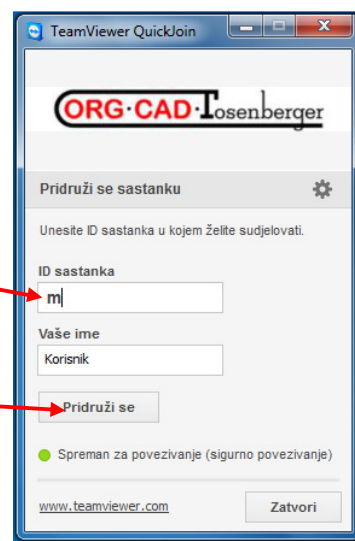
TeamViewer QuickJoin

ORG·CAD·Tosenberger

Pridruži se sastanku

Unesite ID sastanka u kojem želite sudjelovati.

ID sastanka

m

Vaše ime

Korisnik

Pridruži se

Spreman za povezivanje (sigurno povezivanje)

www.teamviewer.com

Zatvori